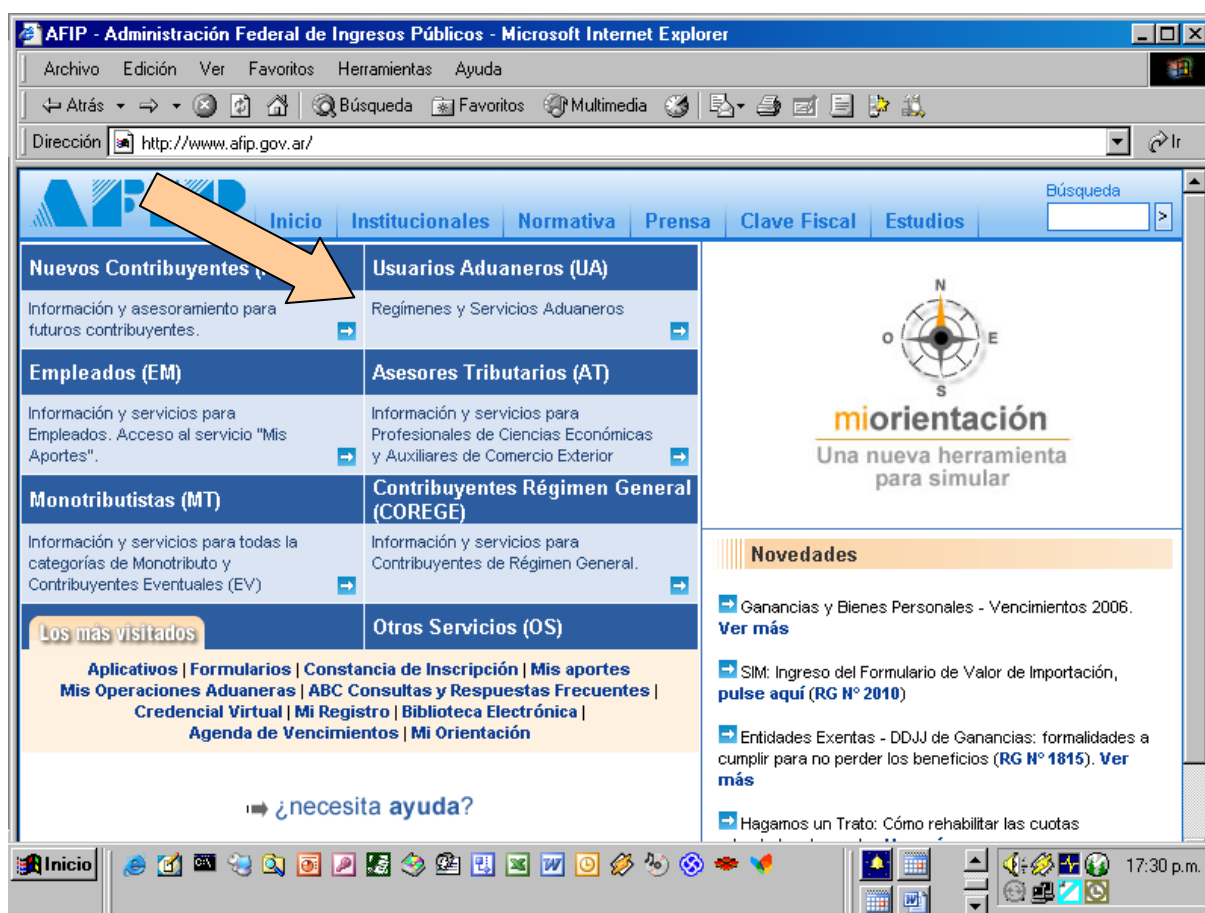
AFIP - Administración Federal de Ingresos Públicos - Microsoft Internet Explorer

Archivo Edición Ver Favoritos Herramientas Ayuda

Atrás Búsqueda Favoritos Multimedia

Dirección http://www.afip.gov.ar/ Ir

AFIP Inicio Institucionales Normativa Prensa Clave Fiscal Estudios Búsqueda

Nuevos Contribuyentes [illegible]
Información y asesoramiento para futuros contribuyentes.

Usuarios Aduaneros (UA)
Regímenes y Servicios Aduaneros

Empleados (EM)
Información y servicios para Empleados. Acceso al servicio "Mis Aportes".

Asesores Tributarios (AT)
Información y servicios para Profesionales de Ciencias Económicas y Auxiliares de Comercio Exterior

Monotributistas (MT)
Información y servicios para todas la categorías de Monotributo y Contribuyentes Eventuales (EV)

Contribuyentes Régimen General (COREGE)
Información y servicios para Contribuyentes de Régimen General.

Los más visitados

Otros Servicios (OS)

Aplicativos | Formularios | Constancia de Inscripción | Mis aportes
Mis Operaciones Aduaneras | ABC Consultas y Respuestas Frecuentes |
Credencial Virtual | Mi Registro | Biblioteca Electrónica |
Agenda de Vencimientos | Mi Orientación

¿necesita ayuda?

N
O E
S

miorientación
Una nueva herramienta para simular

Novedades

Ganancias y Bienes Personales - Vencimientos 2006. Ver más

SIM: Ingreso del Formulario de Valor de Importación, pulse aquí (RG N° 2010)

Entidades Exentas - DDJJ de Ganancias: formalidades a cumplir para no perder los beneficios (RG N° 1815). Ver más

Hagamos un Trato: Cómo rehabilitar las cuotas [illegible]

Inicio

17:30 p.m.